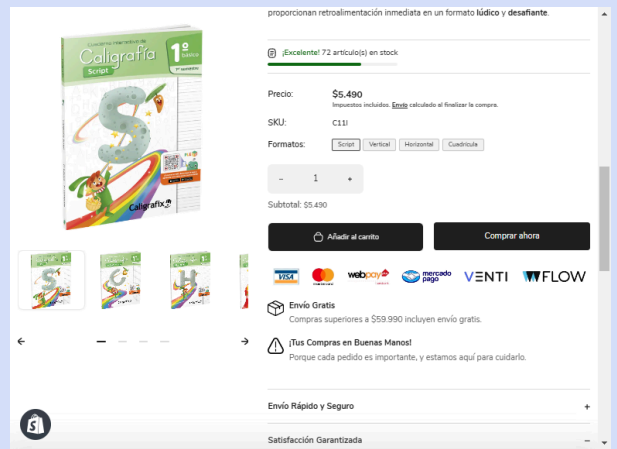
proporcionan retroalimentación inmediata en un formato lúdico y desafiante.

Cuaderno interactivo de
Caligrafía
Script
1º básico
1er semestre
Caligrafix

¡Excelente! 72 artículo(s) en stock

Precio: $5.490
Impuestos incluidos. Envío calculado al finalizar la compra.

SKU: C11I

Formatos: Script Vertical Horizontal Cuadrícula

- 1 +

Subtotal: $5.490

Añadir al carrito
Comprar ahora

VISA webpay mercado pago VENTI FLOW

Envío Gratis
Compras superiores a $59.990 incluyen envío gratis.

¡Tus Compras en Buenas Manos!
Porque cada pedido es importante, y estamos aquí para cuidarlo.

Envío Rápido y Seguro +

Satisfacción Garantizada −